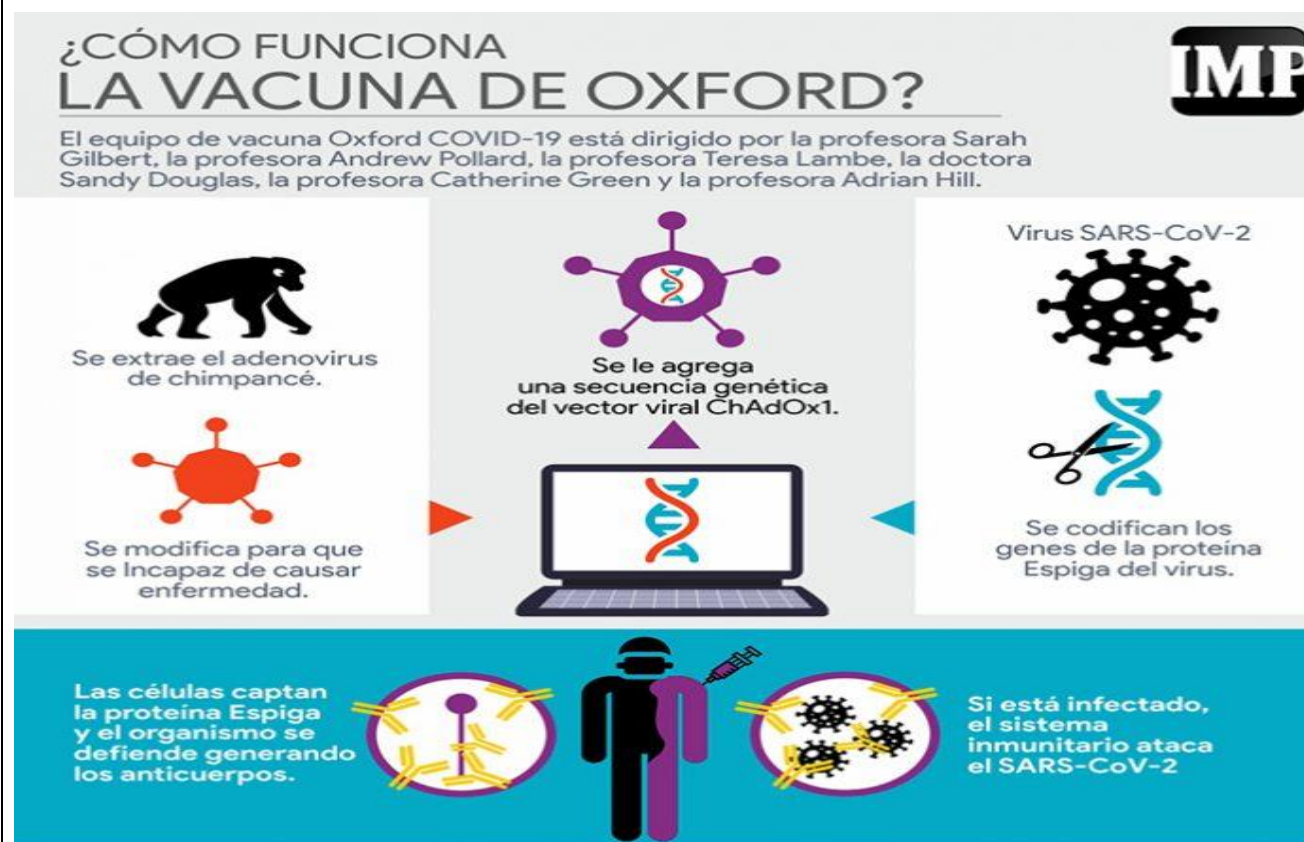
¿CÓMO FUNCIONA
LA VACUNA DE OXFORD?

IMP

El equipo de vacuna Oxford COVID-19 está dirigido por la profesora Sarah Gilbert, la profesora Andrew Pollard, la profesora Teresa Lambe, la doctora Sandy Douglas, la profesora Catherine Green y la profesora Adrian Hill.

Se extrae el adenovirus de chimpancé.

Se modifica para que se Incapaz de causar enfermedad.

Se le agrega una secuencia genética del vector viral ChAdOx1.

Virus SARS-CoV-2

Se codifican los genes de la proteína Espiga del virus.

Las células captan la proteína Espiga y el organismo se defiende generando los anticuerpos.

Si está infectado, el sistema inmunitario ataca el SARS-CoV-2